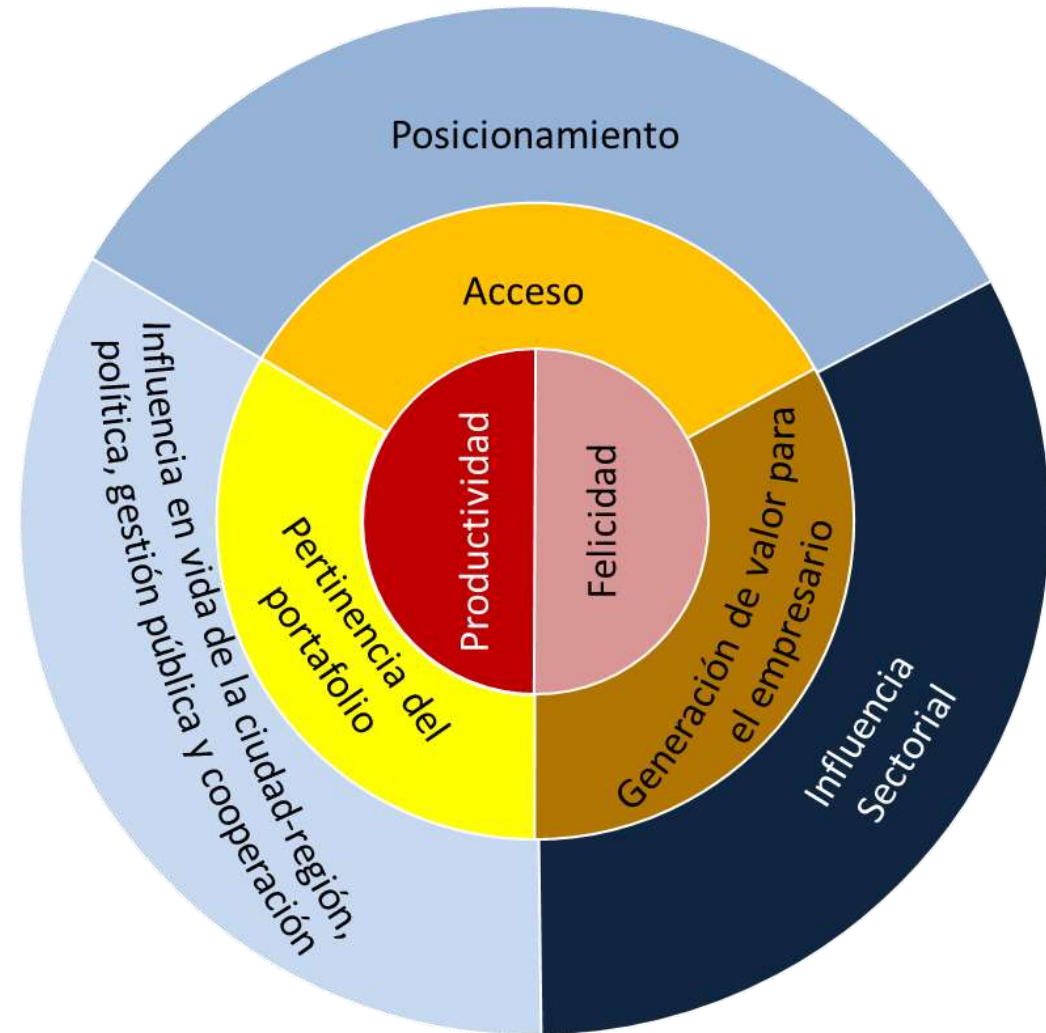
Posicionamiento

Acceso

Influencia en vida de la ciudad-región, política, gestión pública y cooperación

Pertinencia del portafolio

Productividad

Felicidad

Generación de valor para el empresario

Influencia Sectorial